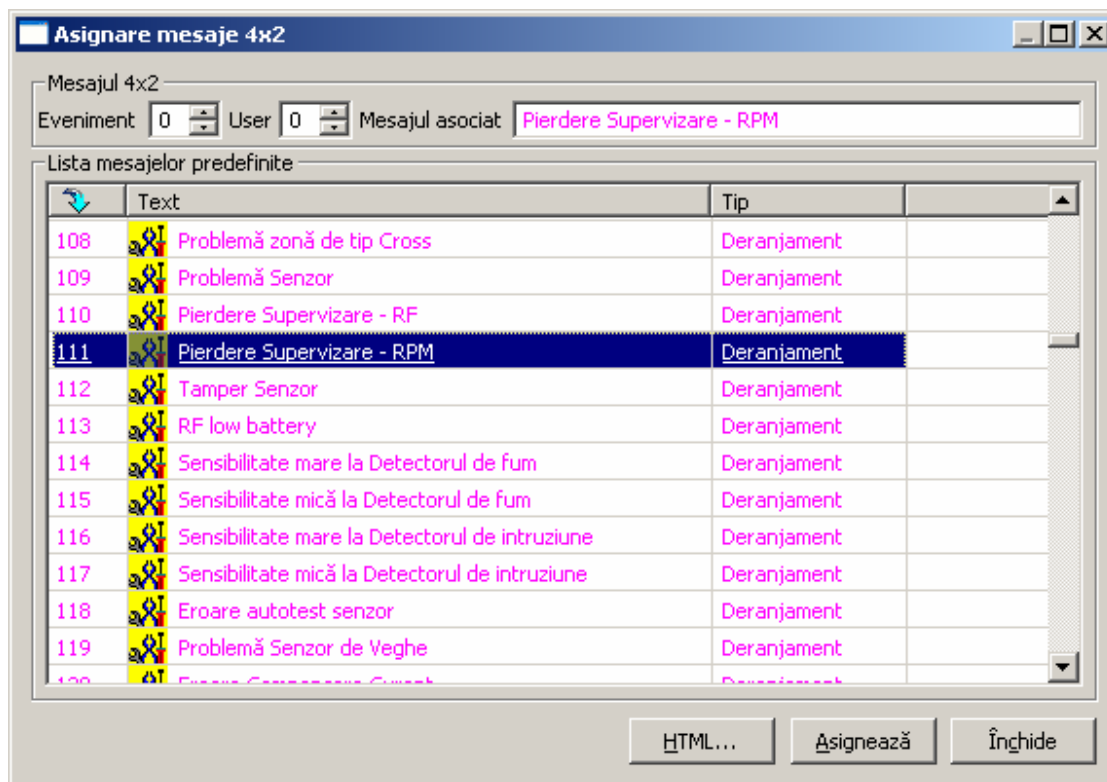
Asignare mesaje 4x2

Mesajul 4x2

Eveniment 0 User 0 Mesajul asociat Pierdere Supervizare - RPM

Lista mesajelor predefinite

| | Text | Tip | |
|---|---|---|---|
| 108 | Problemă zonă de tip Cross | Deranjament | |
| 109 | Problemă Senzor | Deranjament | |
| 110 | Pierdere Supervizare - RF | Deranjament | |
| 111 | Pierdere Supervizare - RPM | Deranjament | |
| 112 | Tamper Senzor | Deranjament | |
| 113 | RF low battery | Deranjament | |
| 114 | Sensibilitate mare la Detectorul de fum | Deranjament | |
| 115 | Sensibilitate mică la Detectorul de fum | Deranjament | |
| 116 | Sensibilitate mare la Detectorul de intruziune | Deranjament | |
| 117 | Sensibilitate mică la Detectorul de intruziune | Deranjament | |
| 118 | Eroare autotest senzor | Deranjament | |
| 119 | Problemă Senzor de Veghe | Deranjament | |
| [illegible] | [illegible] | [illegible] | |

HTML... Asignează Închide